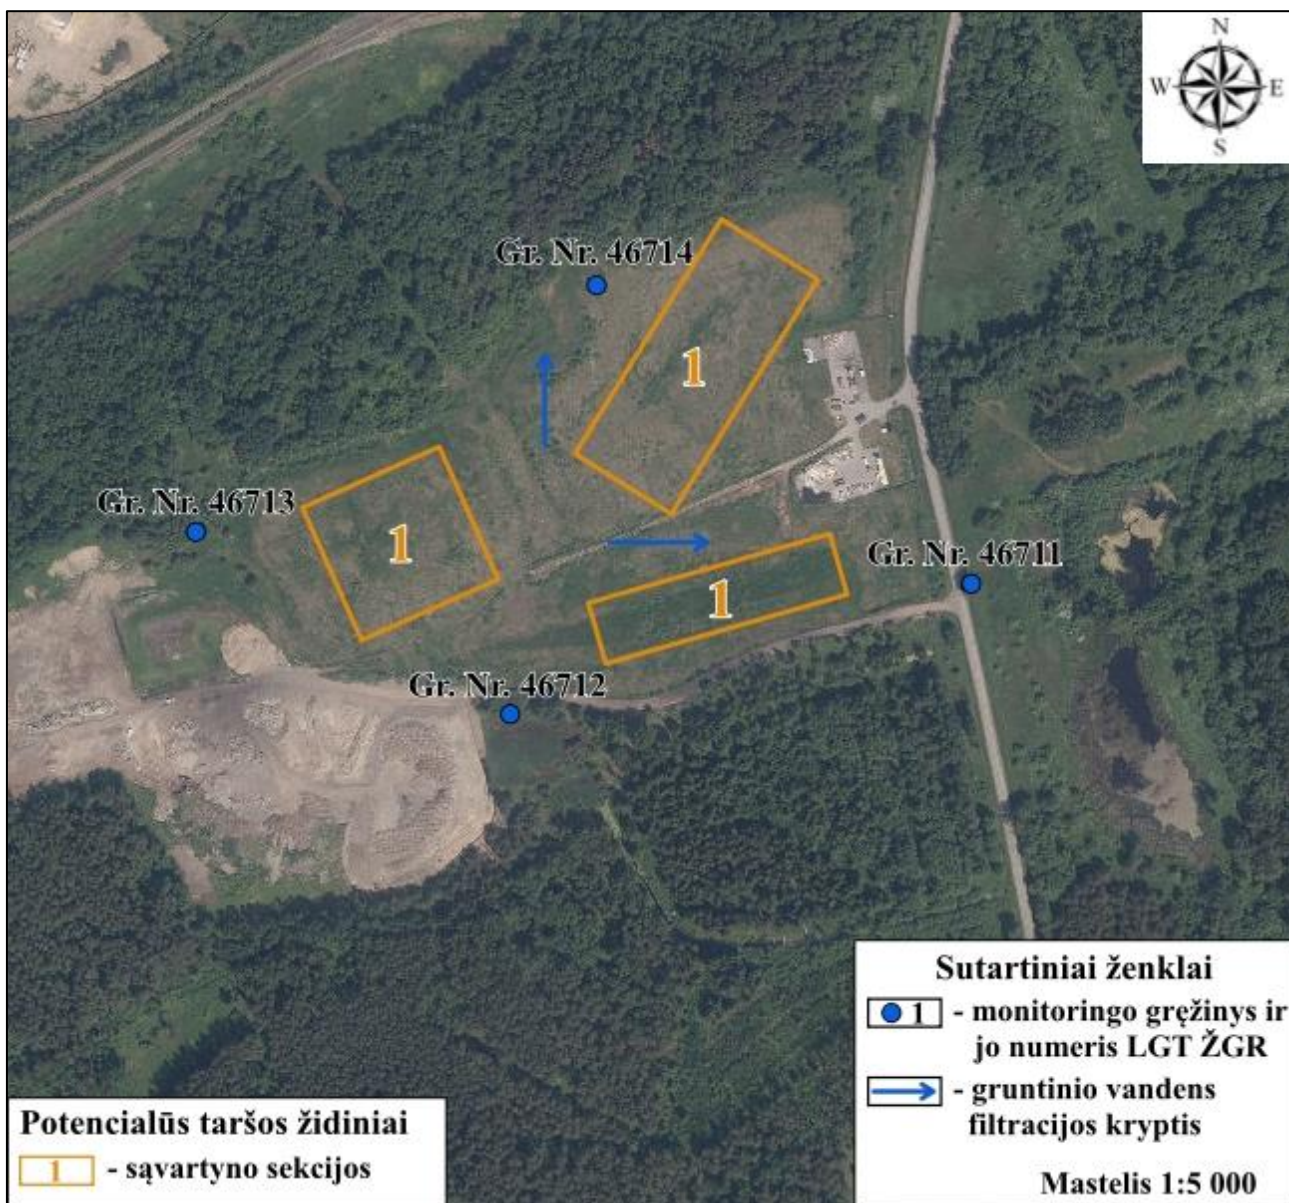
N
W
E
S

Gr. Nr. 46714

1

Gr. Nr. 46713

1

1

Gr. Nr. 46711

Gr. Nr. 46712

Sutartiniai ženklai

1 - monitoringo gręžinys ir jo numeris LGT ŽGR

- gruntinio vandens filtracijos kryptis

Mastelis 1:5 000

Potencialūs taršos židiniai

1 - sąvartyno sekcijos